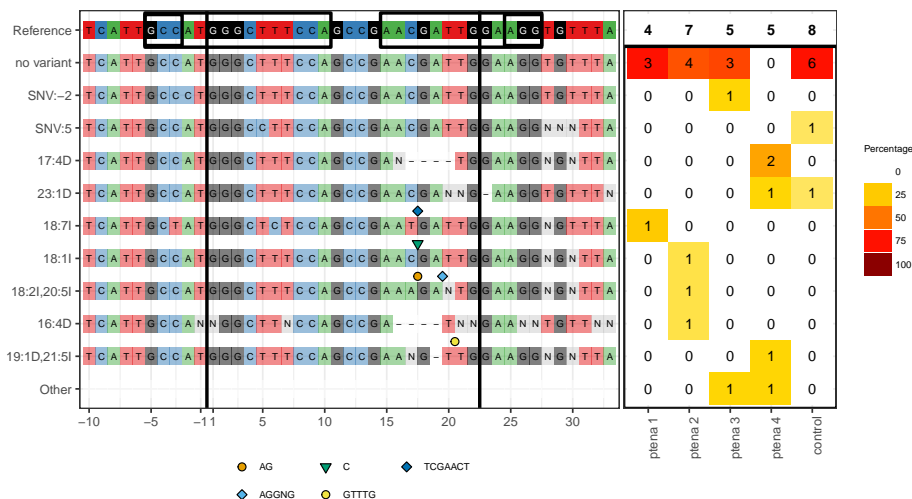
Reference T C A T T G C C A T G G G C T T T C C A G C C G A A C G A T T G G A A G G T G T T A

no variant T C A T T G C C A T G G G C T T T C C A G C C G A A C G A T T G G A A G G T G T T A

SNV:-2 T C A T T G C C T T G G G C T T T C C A G C C G A A C G A T T G G A A G G T G T T A

SNV:5 T C A T T G C C A T G G G C C T T C C A G C C G A A C G A T T G G A A G G N N N T T A

17:4D T C A T T G C C A T G G G C T T T C C A G C C G A N - - - - T G G A A G G N G T T A

23:1D T C A T T G C C A T G G G C T T T C C A G C C G A A C G A N N G - A A G G T G T T N

18:7I T C A T T G C T A T G G G C T C T C C A G C C G A A T G A T T G G A A G G T G T T A

18:1I T C A T T G C C A T G G G C T T T C C A G C C G A A C G A T T G G A A G G N G T T A

18:2I,20:5I T C A T T G C C A T G G G C T T T C C A G C C G A A A G A N T G G A A G G N G T T A

16:4D T C A T T G C C A N N G G C T T N C C A G C C G A - - - - T N N G A A N N G T T N N

19:1D,21:5I T C A T T G C C A T G G G C T T T C C A G C C G A A N G - T T G G A A G G N G T T A

Other

-10 -5 -1 1 5 10 15 20 25 30

AG C TCGAACT

AGGNG GTTTG

| | ptena 1 | ptena 2 | ptena 3 | ptena 4 | control |
|---|---|---|---|---|---|
| | 4 | 7 | 5 | 5 | 8 |
| no variant | 3 | 4 | 3 | 0 | 6 |
| SNV:-2 | 0 | 0 | 1 | 0 | 0 |
| SNV:5 | 0 | 0 | 0 | 0 | 1 |
| 17:4D | 0 | 0 | 0 | 2 | 0 |
| 23:1D | 0 | 0 | 0 | 1 | 1 |
| 18:7I | 1 | 0 | 0 | 0 | 0 |
| 18:1I | 0 | 1 | 0 | 0 | 0 |
| 18:2I,20:5I | 0 | 1 | 0 | 0 | 0 |
| 16:4D | 0 | 1 | 0 | 0 | 0 |
| 19:1D,21:5I | 0 | 0 | 0 | 1 | 0 |
| Other | 0 | 0 | 1 | 1 | 0 |

Percentage
0
25
50
75
100